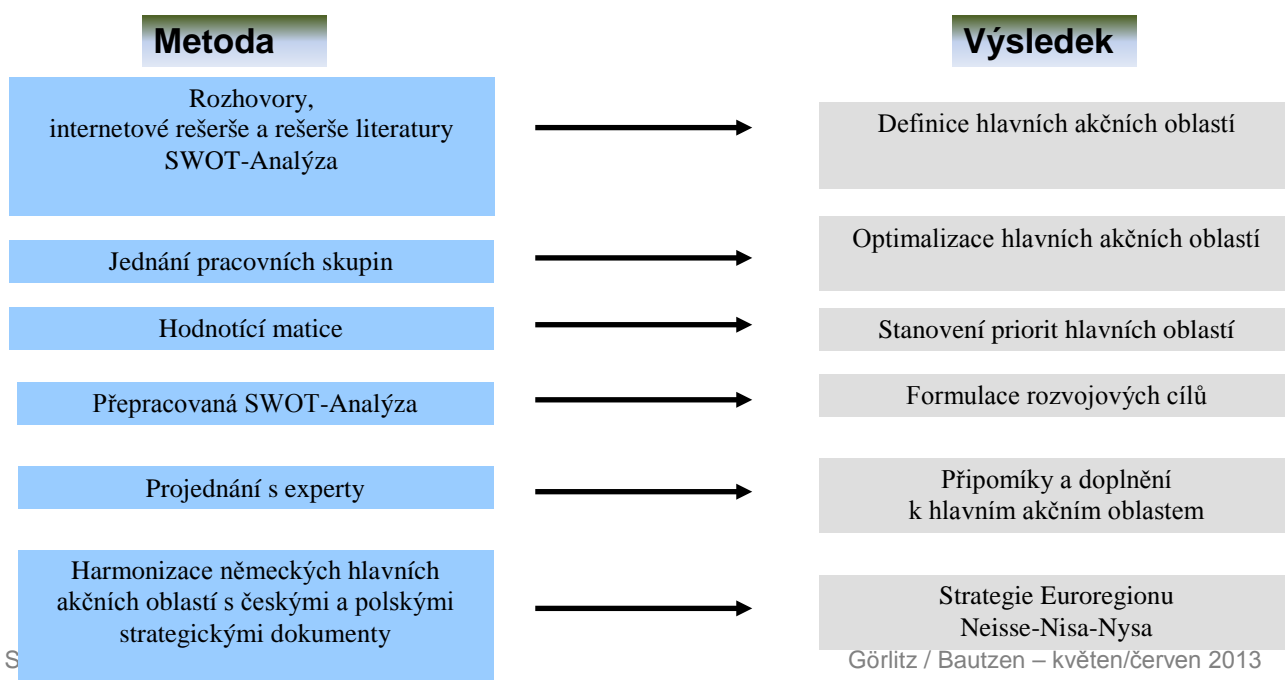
Metoda

Výsledek

Rozhovory, internetové rešerše a rešerše literatury SWOT-Analýza

Definice hlavních akčních oblastí

Jednání pracovních skupin

Optimalizace hlavních akčních oblastí

Hodnotící matice

Stanovení priorit hlavních oblastí

Přepracovaná SWOT-Analýza

Formulace rozvojových cílů

Projednání s experty

Připomíky a doplnění k hlavním akčním oblastem

Harmonizace německých hlavních akčních oblastí s českými a polskými strategickými dokumenty

Strategie Euroregionu Neisse-Nisa-Nysa

S

Görlitz / Bautzen – květen/červen 2013